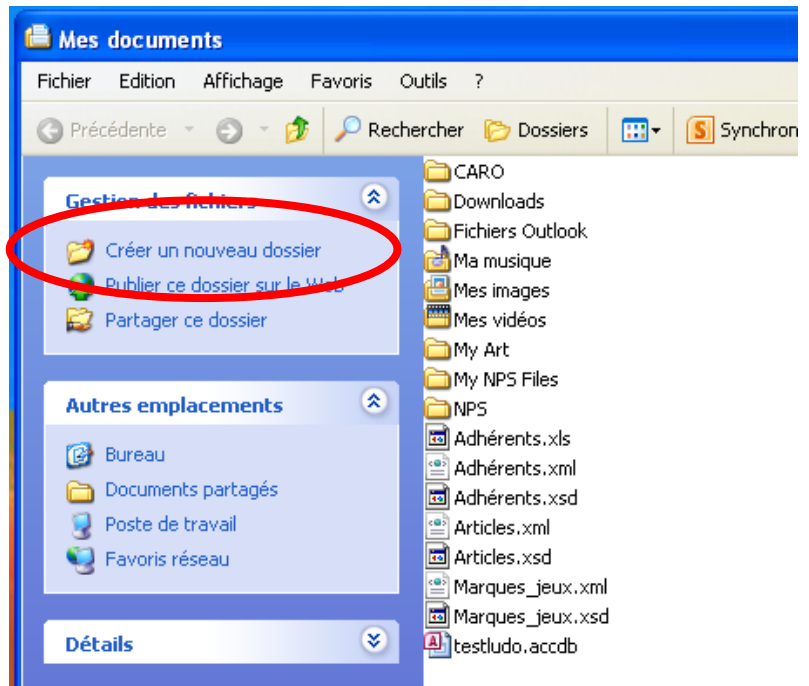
Mes documents

Fichier Edition Affichage Favoris Outils ?

Précédente Rechercher Dossiers Synchron

Gestion des fichiers

Créer un nouveau dossier

Publier ce dossier sur le Web

Partager ce dossier

Autres emplacements

Bureau

Documents partagés

Poste de travail

Favoris réseau

Détails

CARO
Downloads
Fichiers Outlook
Ma musique
Mes images
Mes vidéos
My Art
My NPS Files
NPS
Adhérents.xls
Adhérents.xml
Adhérents.xsd
Articles.xml
Articles.xsd
Marques_jeux.xml
Marques_jeux.xsd
testludo.accdb